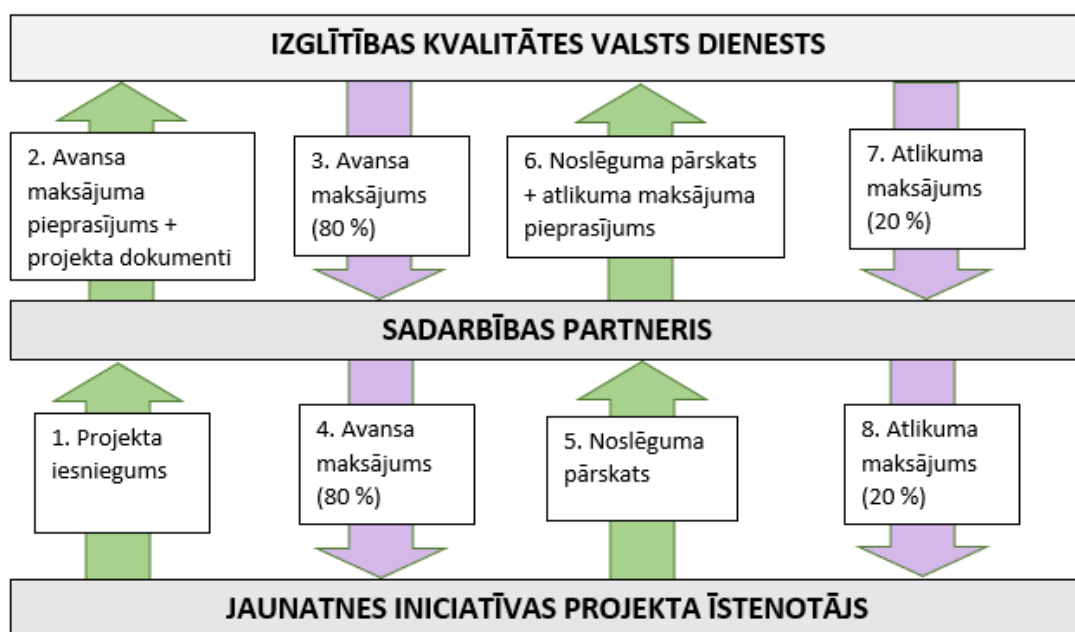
IZGLĪTĪBAS KVALITĀTES VALSTS DIENESTS

2. Avansa maksājuma pieprasījums + projekta dokumenti

3. Avansa maksājums (80 %)

6. Noslēguma pārskats + atlikuma maksājuma pieprasījums

7. Atlikuma maksājums (20 %)

SADARBĪBAS PARTNERIS

1. Projekta iesniegums

4. Avansa maksājums (80 %)

5. Noslēguma pārskats

8. Atlikuma maksājums (20 %)

JAUNATNES INICIATĪVAS PROJEKTA ĪSTENOTĀJS